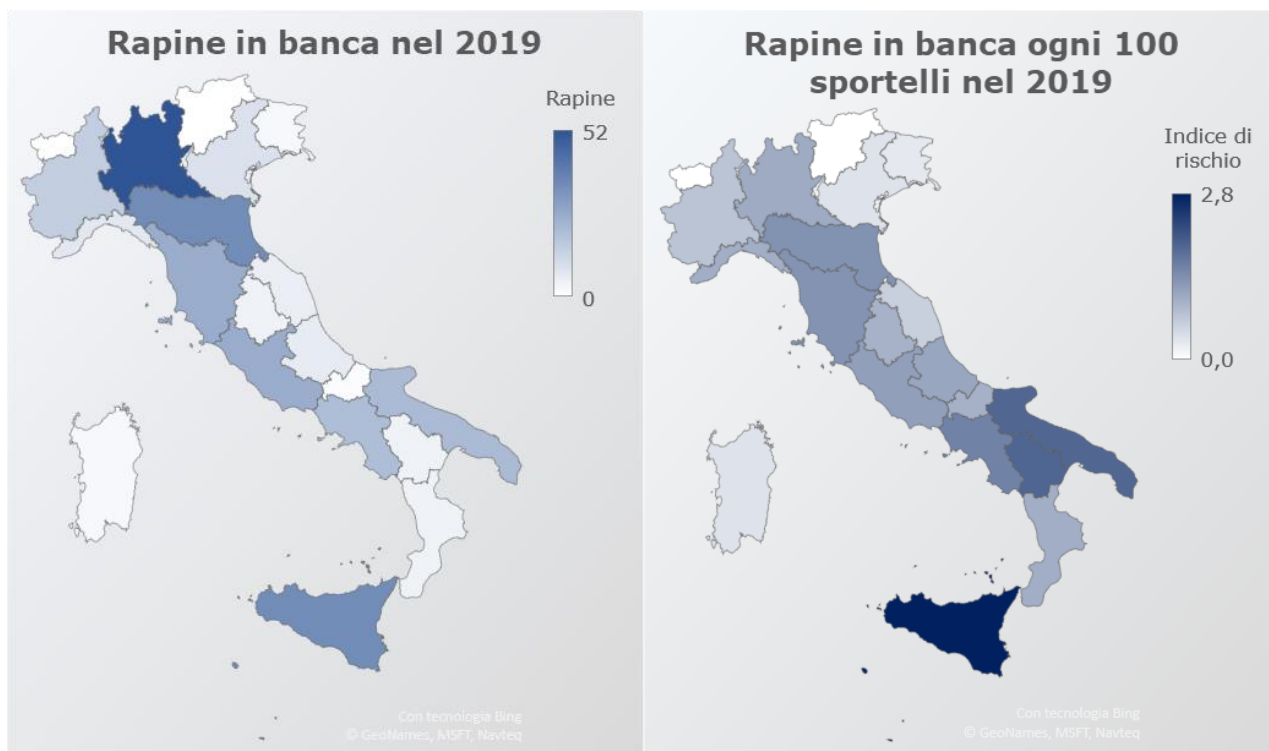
Rapine in banca nel 2019

Rapine
52
0

Con tecnologia Bing
© GeoNames, MSFT, Navteq

Rapine in banca ogni 100 sportelli nel 2019

Indice di rischio
2,8
0,0

Con tecnologia Bing
© GeoNames, MSFT, Navteq